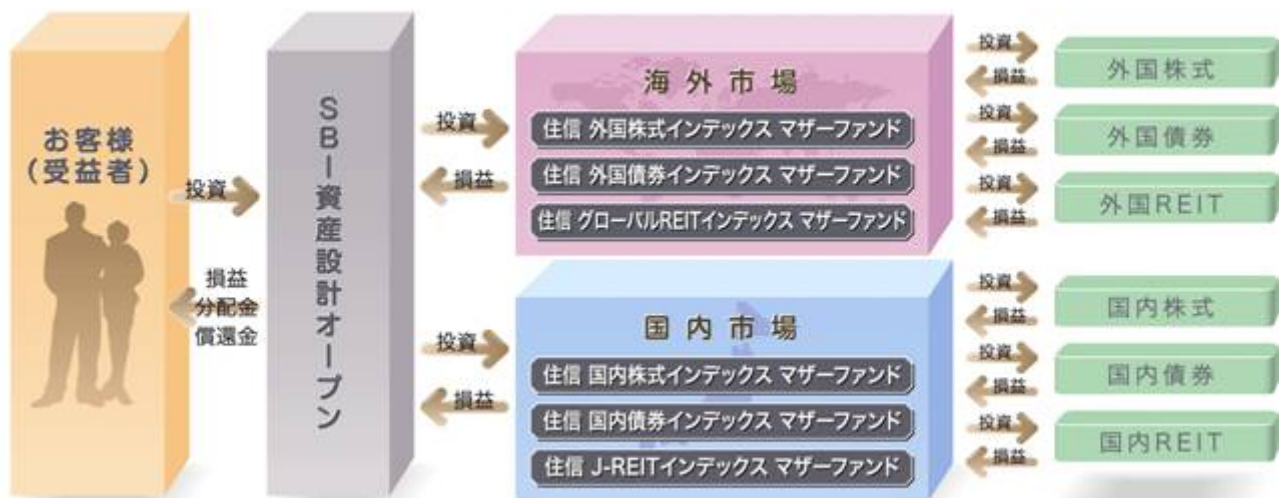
お客様
(受益者)

投資

損益
分配金
償還金

SBI資産設計オープン

投資

損益

海外市場

住信 外国株式インデックス マザーファンド

住信 外国債券インデックス マザーファンド

住信 グローバルREITインデックス マザーファンド

投資

損益

国内市場

住信 国内株式インデックス マザーファンド

住信 国内債券インデックス マザーファンド

住信 J-REITインデックス マザーファンド

投資
損益
外国株式

投資
損益
外国債券

投資
損益
外国REIT

投資
損益
国内株式

投資
損益
国内債券

投資
損益
国内REIT